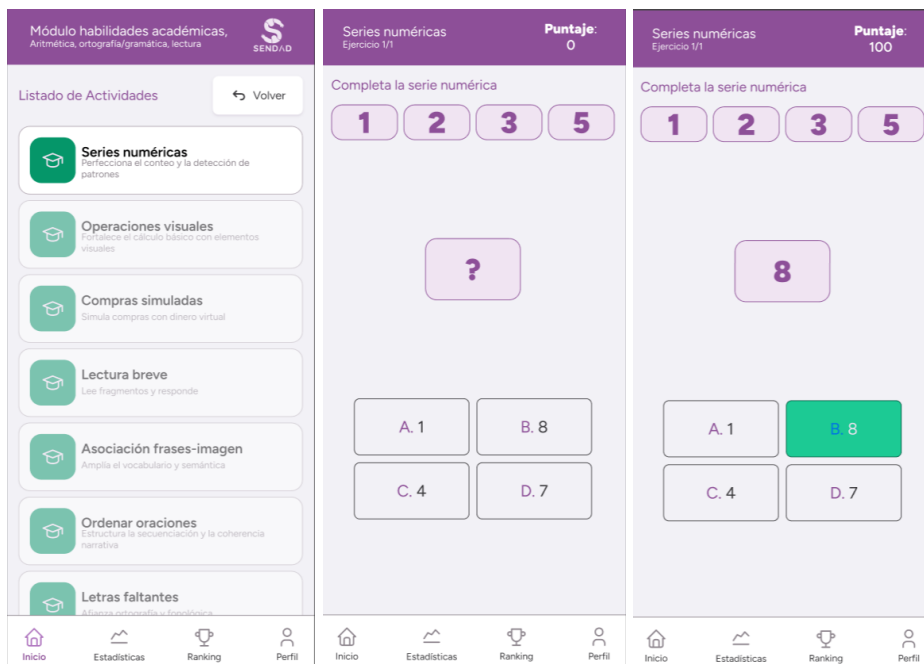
Módulo habilidades académicas,
Aritmética, ortografía/gramática, lectura

SENDAD

Listado de Actividades

Volver

Series numéricas
Perfecciona el conteo y la detección de patrones

Operaciones visuales
Fortalece el cálculo básico con elementos visuales

Compras simuladas
Simula compras con dinero virtual

Lectura breve
Lee fragmentos y responde

Asociación frases-imagen
Amplía el vocabulario y semántica

Ordenar oraciones
Estructura la secuenciación y la coherencia narrativa

Letras faltantes
Afianza ortografía y fonológica

Inicio Estadísticas Ranking Perfil

Series numéricas
Ejercicio 1/1

Puntaje:
0

Completa la serie numérica

1 2 3 5

?

A. 1
B. 8
C. 4
D. 7

Inicio Estadísticas Ranking Perfil

Series numéricas
Ejercicio 1/1

Puntaje:
100

Completa la serie numérica

1 2 3 5

8

A. 1
B. 8
C. 4
D. 7

Inicio Estadísticas Ranking Perfil